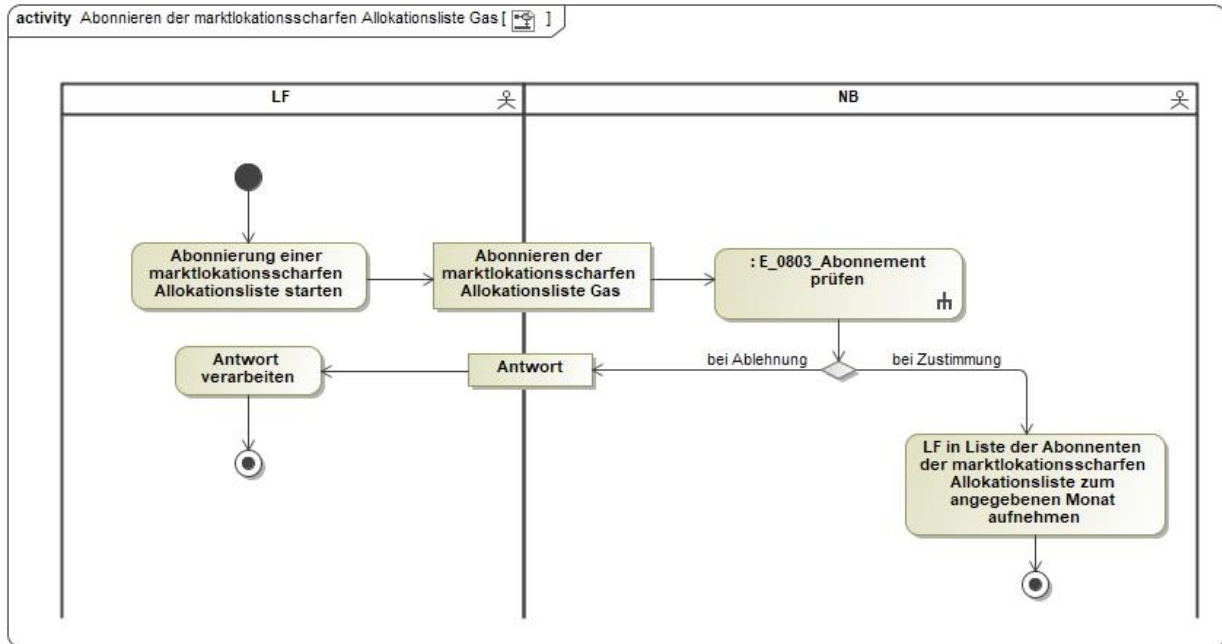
activity Abonnieren der marktlokationsscharfen Allokationsliste Gas [ ]

LF

NB

Abonnierung einer marktlokationsscharfen Allokationsliste starten

Abonnieren der marktlokationsscharfen Allokationsliste Gas

: E_0803_Abonnement prüfen

Antwort verarbeiten

Antwort

bei Ablehnung

bei Zustimmung

LF in Liste der Abonnenten der marktlokationsscharfen Allokationsliste zum angegebenen Monat aufnehmen